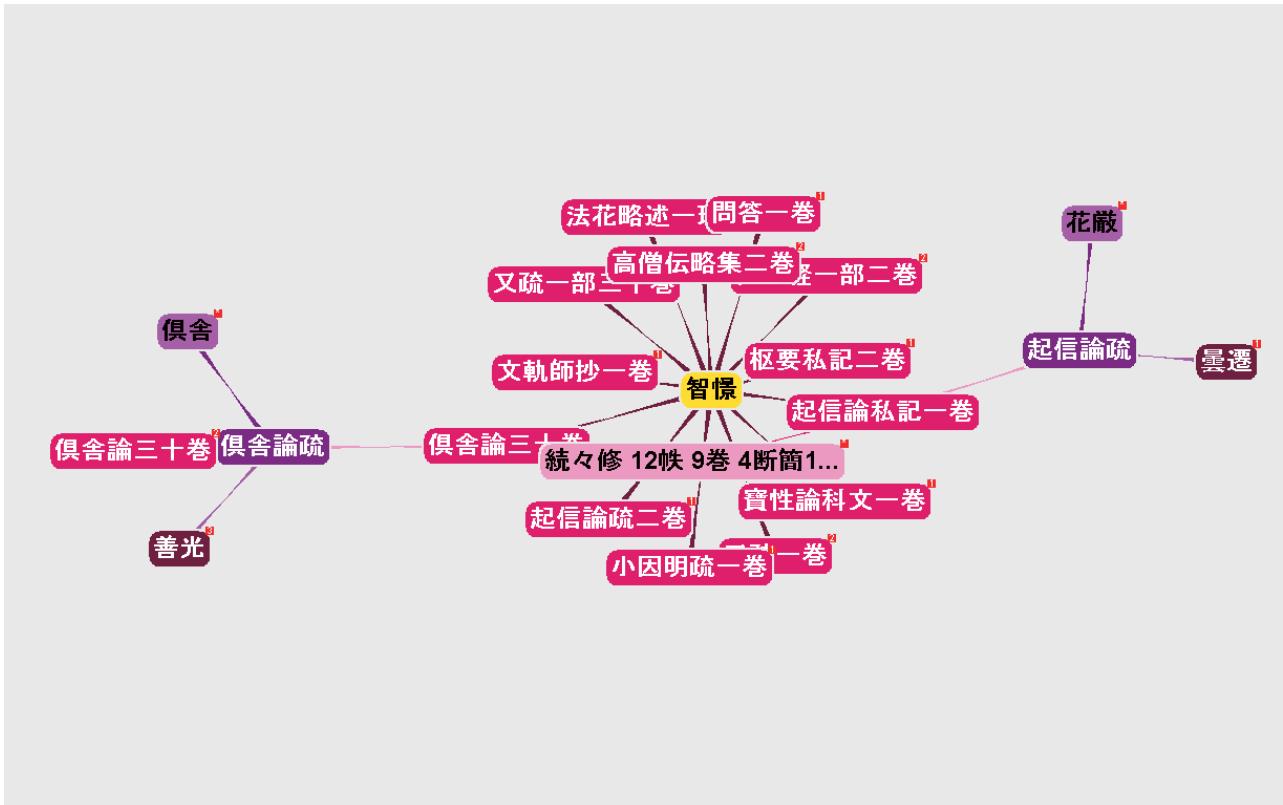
法花略述一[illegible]
問答一巻
1
花厳
高僧伝略集二巻
2
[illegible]経一部二巻
2
又疏一部三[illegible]
倶舎
枢要私記二巻
1
起信論疏
曇遷
1
文軌師抄一巻
1
智憬
起信論私記一巻
倶舎論三十巻
2
倶舎論疏
倶舎論三十巻
続々修 12帙 9巻 4断簡1...
寶性論科文一巻
1
起信論疏二巻
1
善光
3
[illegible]一巻
2
小因明疏一巻
1